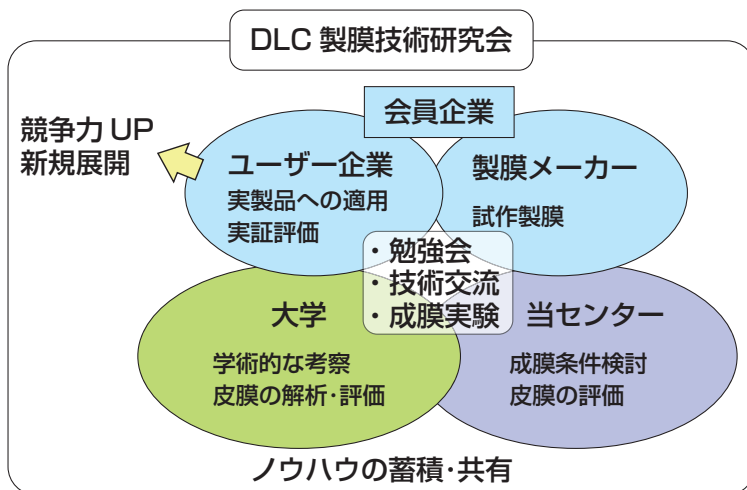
DLC 製膜技術研究会

会員企業

競争力 UP
新規展開

ユーザー企業
実製品への適用
実証評価

製膜メーカー
試作製膜

・勉強会
・技術交流
・成膜実験

大学
学術的な考察
皮膜の解析・評価

当センター
成膜条件検討
皮膜の評価

ノウハウの蓄積・共有